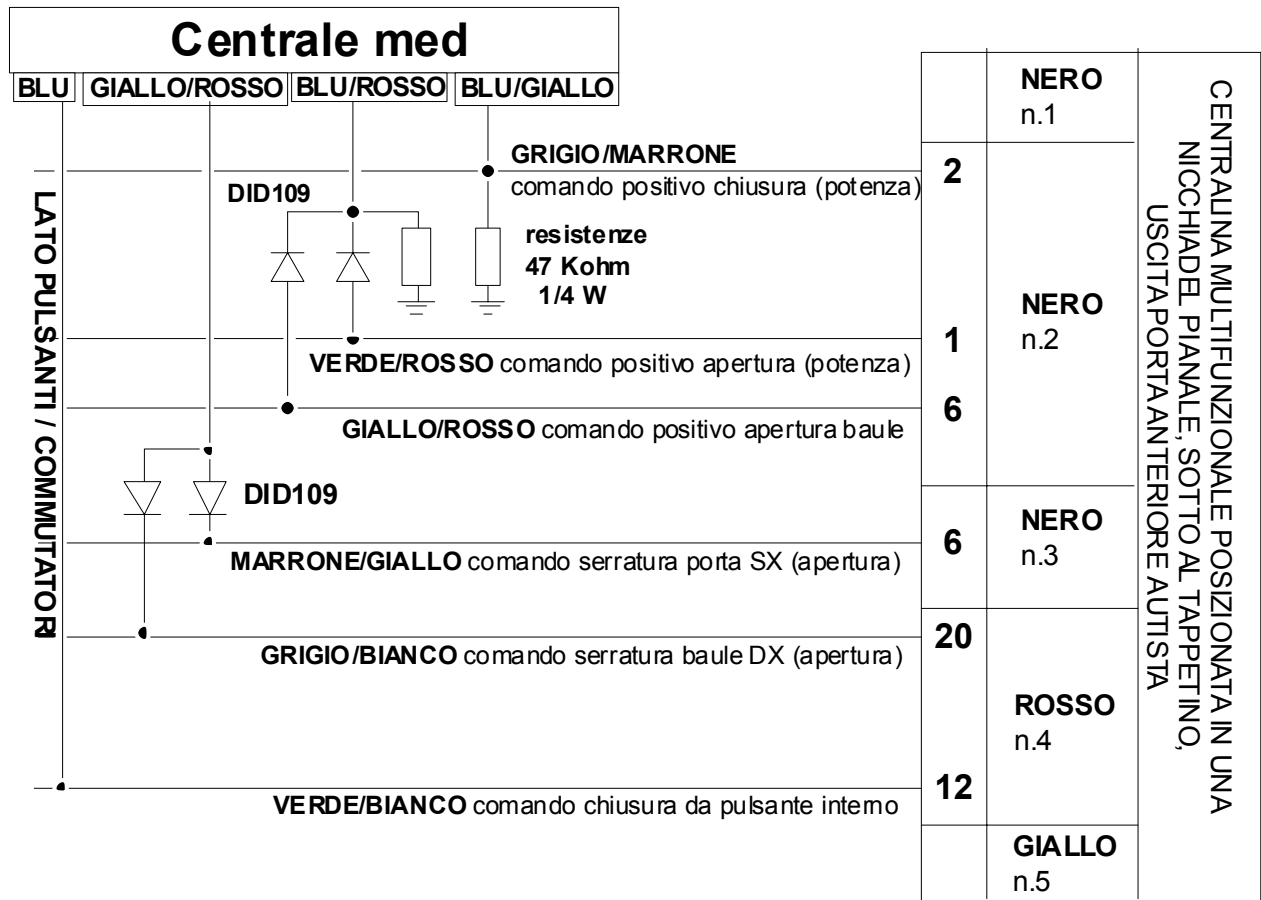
Centrale med

BLU
GIALLO/ROSSO
BLU/ROSSO
BLU/GIALLO

LATO PULSANTI / COMMUTATORI

GRIGIO/MARRONE
comando positivo chiusura (potenza)

DID109

resistenze
47 Kohm
1/4 W

VERDE/ROSSO comando positivo apertura (potenza)

GIALLO/ROSSO comando positivo apertura baule

DID109

MARRONE/GIALLO comando serratura porta SX (apertura)

GRIGIO/BIANCO comando serratura baule DX (apertura)

VERDE/BIANCO comando chiusura da pulsante interno

NERO
n.1

2

1

NERO
n.2

6

6

NERO
n.3

20

ROSSO
n.4

12

GIALLO
n.5

CENTRALINA MULTIFUNZIONALE POSIZIONATA IN UNA NICCHIA DEL PIANALE, SOTTO AL TAPPETINO, USCITA PORTA ANTERIORE AUTISTA